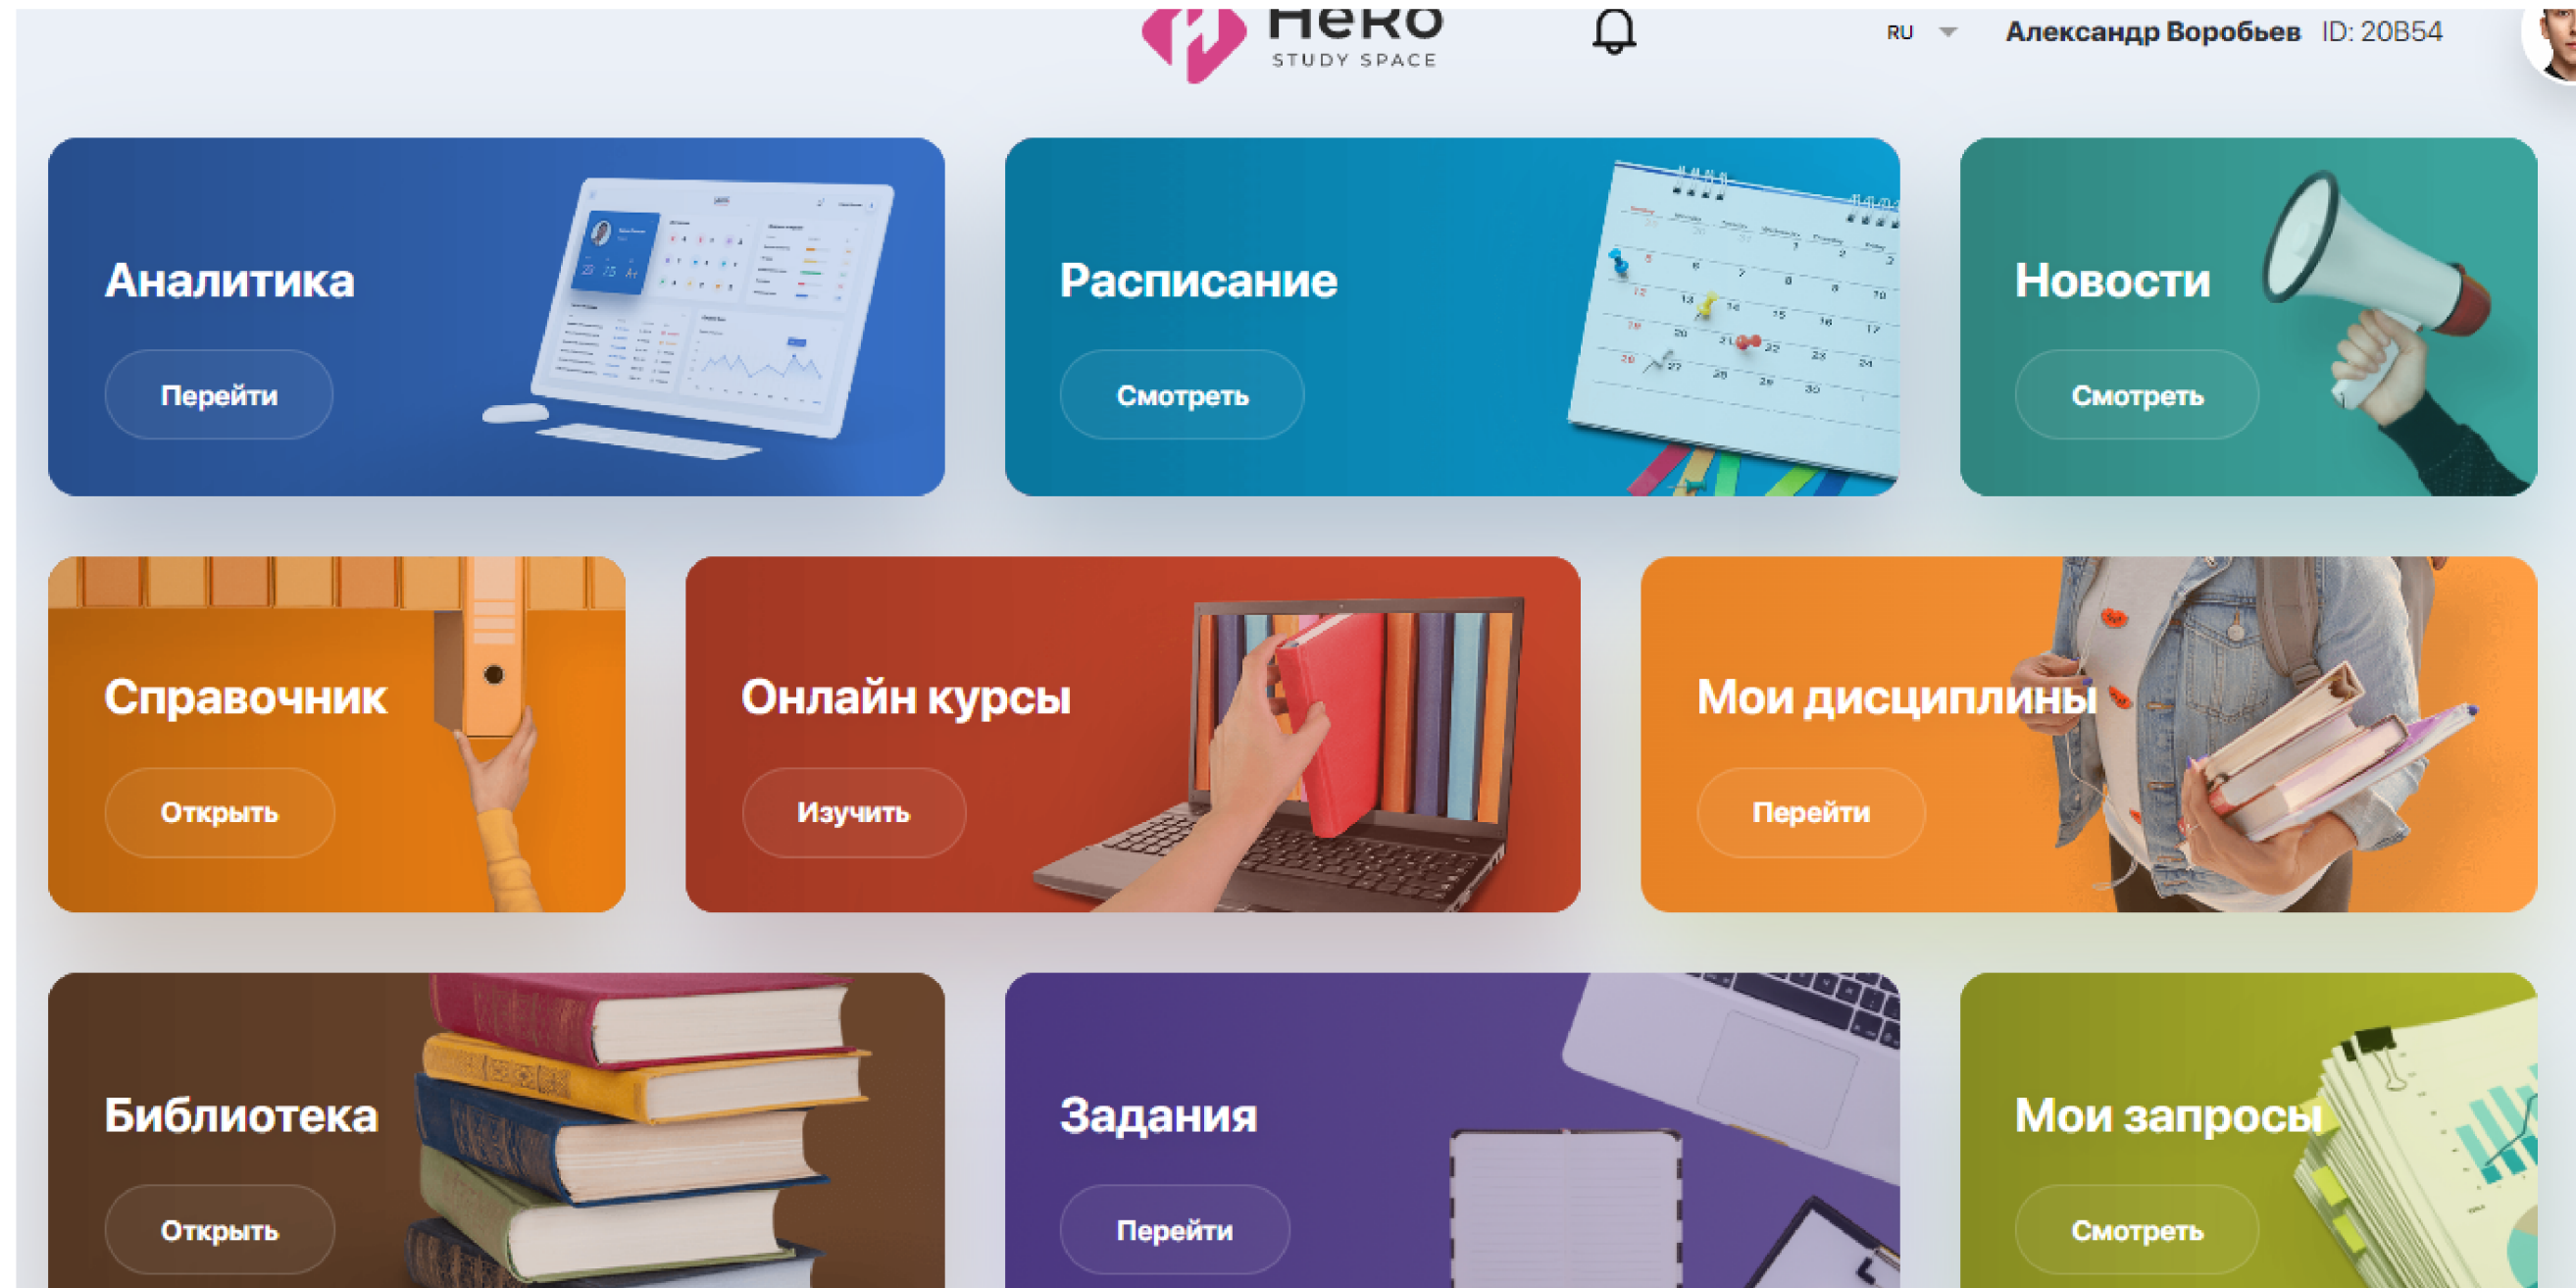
HeRo
STUDY SPACE

RU

Александр Воробьев ID: 20B54

Аналитика

Перейти

Расписание

Смотреть

Новости

Смотреть

Справочник

Открыть

Онлайн курсы

Изучить

Мои дисциплины

Перейти

Библиотека

Открыть

Задания

Перейти

Мои запросы

Смотреть